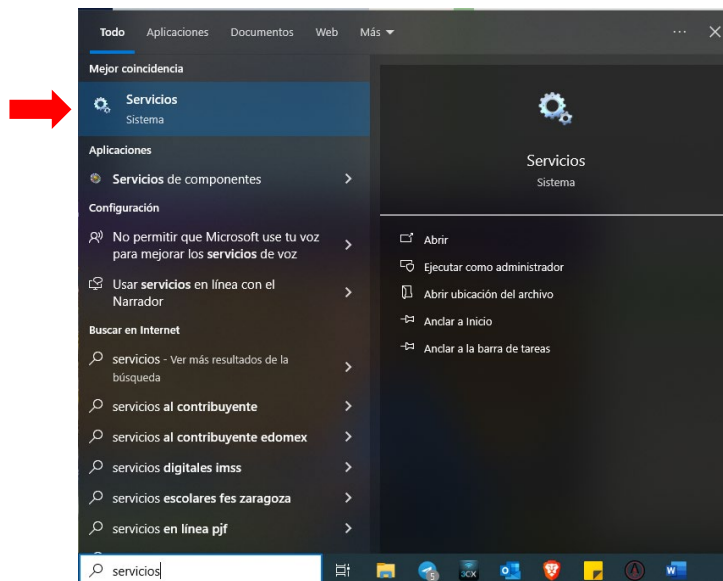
Todo Aplicaciones Documentos Web Más ▾ ··· ✕

Mejor coincidencia

Servicios
Sistema

Aplicaciones

Servicios de componentes >

Configuración

No permitir que Microsoft use tu voz para mejorar los servicios de voz >

Usar servicios en línea con el Narrador >

Buscar en Internet

servicios - Ver más resultados de la búsqueda >

servicios al contribuyente >

servicios al contribuyente edomex >

servicios digitales imss >

servicios escolares fes zaragoza >

servicios en línea pjf >

Servicios
Sistema

Abrir

Ejecutar como administrador

Abrir ubicación del archivo

Anclar a Inicio

Anclar a la barra de tareas

servicios